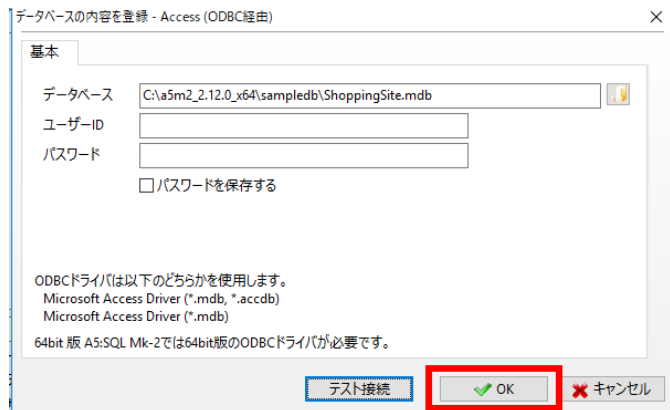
データベースの内容を登録 - Access (ODBC経由)

基本

データベース C:\a5m2_2.12.0_x64\sampledb\ShoppingSite.mdb

ユーザーID

パスワード

パスワードを保存する

ODBCドライバは以下のどちらかを使用します。
Microsoft Access Driver (*.mdb, *.accdb)
Microsoft Access Driver (*.mdb)

64bit 版 A5:SQL Mk-2では64bit版のODBCドライバが必要です。

テスト接続 OK キャンセル